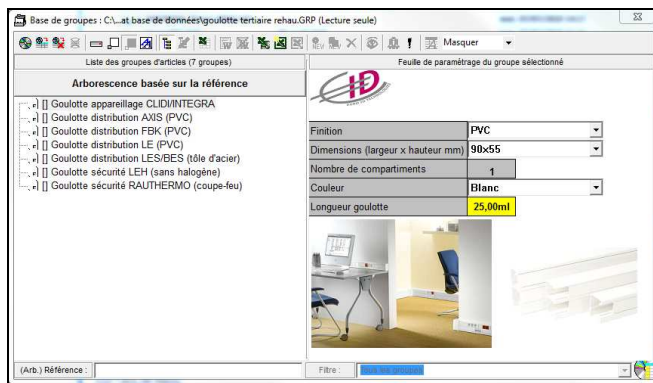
Base de groupes : C:\...at base de données\goulotte tertiaire rehau.GRP (Lecture seule)

Masquer

Liste des groupes d'articles (7 groupes)

Arborescence basée sur la référence

[] Goulotte appareillage CLIDI/INTEGRA
[] Goulotte distribution AXIS (PVC)
[] Goulotte distribution FBK (PVC)
[] Goulotte distribution LE (PVC)
[] Goulotte distribution LES/BES (tôle d'acier)
[] Goulotte sécurité LEH (sans halogène)
[] Goulotte sécurité RAUTHERMO (coupe-feu)

Feuille de paramétrage du groupe sélectionné

| Finition | PVC |
|---|---|
| Dimensions (largeur x hauteur mm) | 90x55 |
| Nombre de compartiments | 1 |
| Couleur | Blanc |
| Longueur goulotte | 25,00ml |

(Arb.) Référence :

Filtre : Tous les groupes